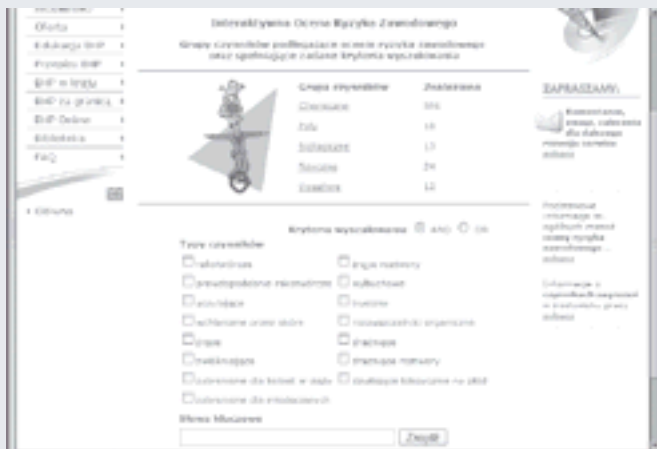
Oferta
Edukacja BHP
Przepisy BHP
BHP w branży
BHP za granicą
BHP Online
Biblioteka
FAQ

Glówna

Interaktywna Ocena Ryzyka Zawodowego

Grupy czynników podlegające ocenie ryzyka zawodowego oraz spełniających zadane kryteria wyszukiwania

| Grupa czynników | Znalezionо |
|---|---|
| Chemiczne | 106 |
| Pyły | 18 |
| Fizyczne | 17 |
| Toksyczne | 24 |
| Uciążliwe | 12 |

Kryteria wyszukiwania AND OR

Typy czynników
rakotwórcze
inne materiały
prawdopodobnie rakotwórcze
wybuchowe
utleniające
trujące
uchlaniające oraz skóre
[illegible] organiczne
żrące
drażniące
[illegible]
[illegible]
szkodliwe dla kobiet w ciąży
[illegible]
szkodliwe dla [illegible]

Słowa kluczowe
Znajdź

ZAPRASZAMY:
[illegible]
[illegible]
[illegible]